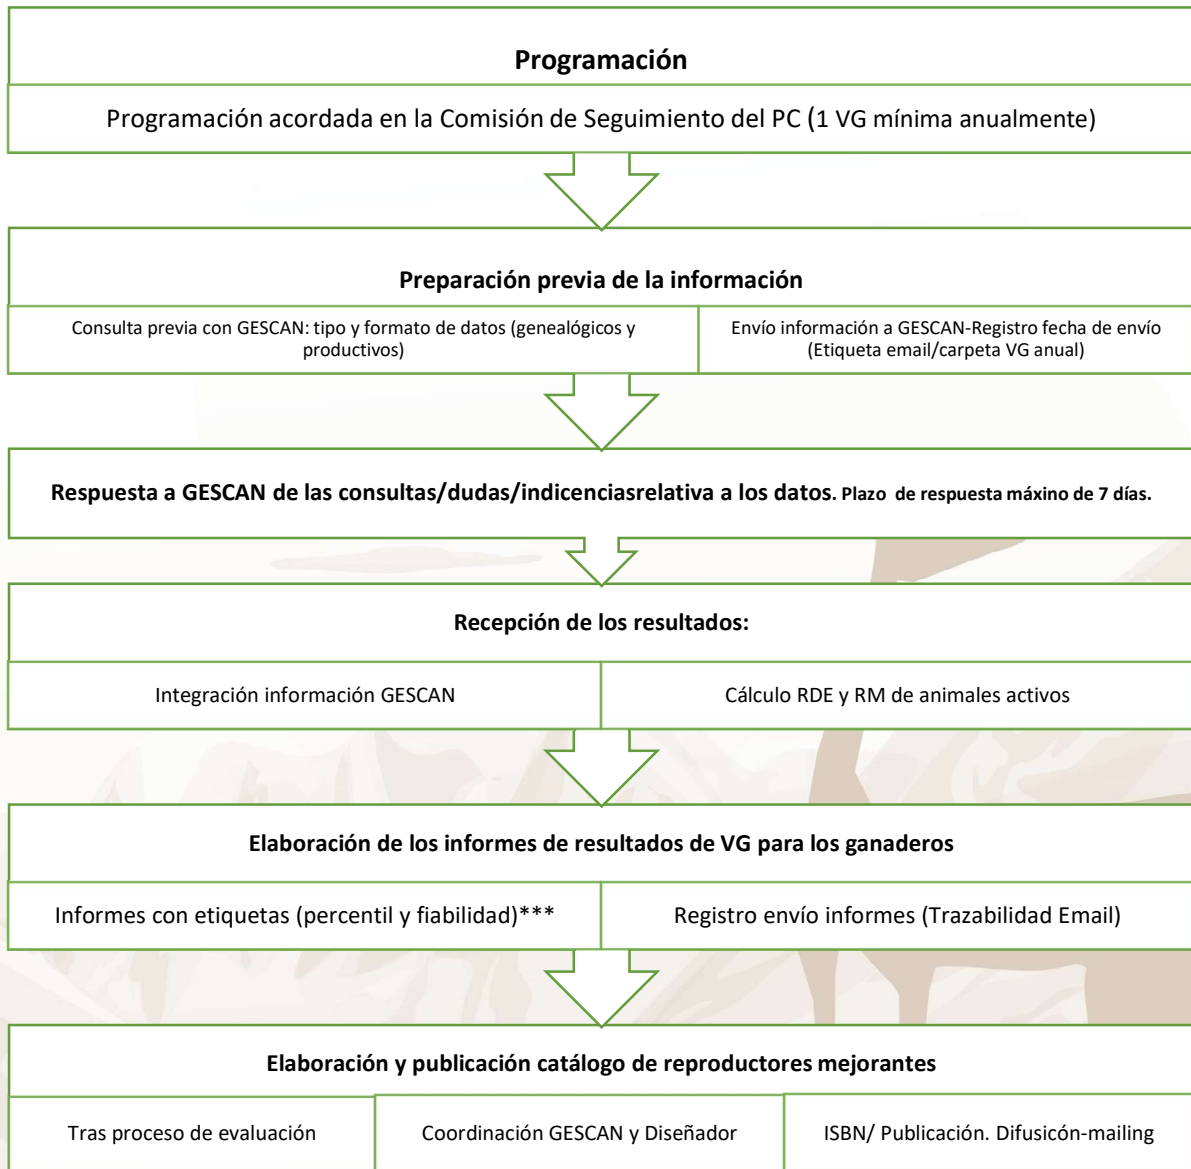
Programación

Programación acordada en la Comisión de Seguimiento del PC (1 VG mínima anualmente)

Preparación previa de la información

Consulta previa con GESCAN: tipo y formato de datos (genealógicos y productivos)

Envío información a GESCAN-Registro fecha de envío (Etiqueta email/carpeta VG anual)

Respuesta a GESCAN de las consultas/dudas/indicenciasrelativa a los datos. Plazo de respuesta máxino de 7 días.

Recepción de los resultados:

Integración información GESCAN

Cálculo RDE y RM de animales activos

Elaboración de los informes de resultados de VG para los ganaderos

Informes con etiquetas (percentil y fiabilidad)***

Registro envío informes (Trazabilidad Email)

Elaboración y publicación catálogo de reproductores mejorantes

Tras proceso de evaluación

Coordinación GESCAN y Diseñador

ISBN/ Publicación. Difusicón-mailing